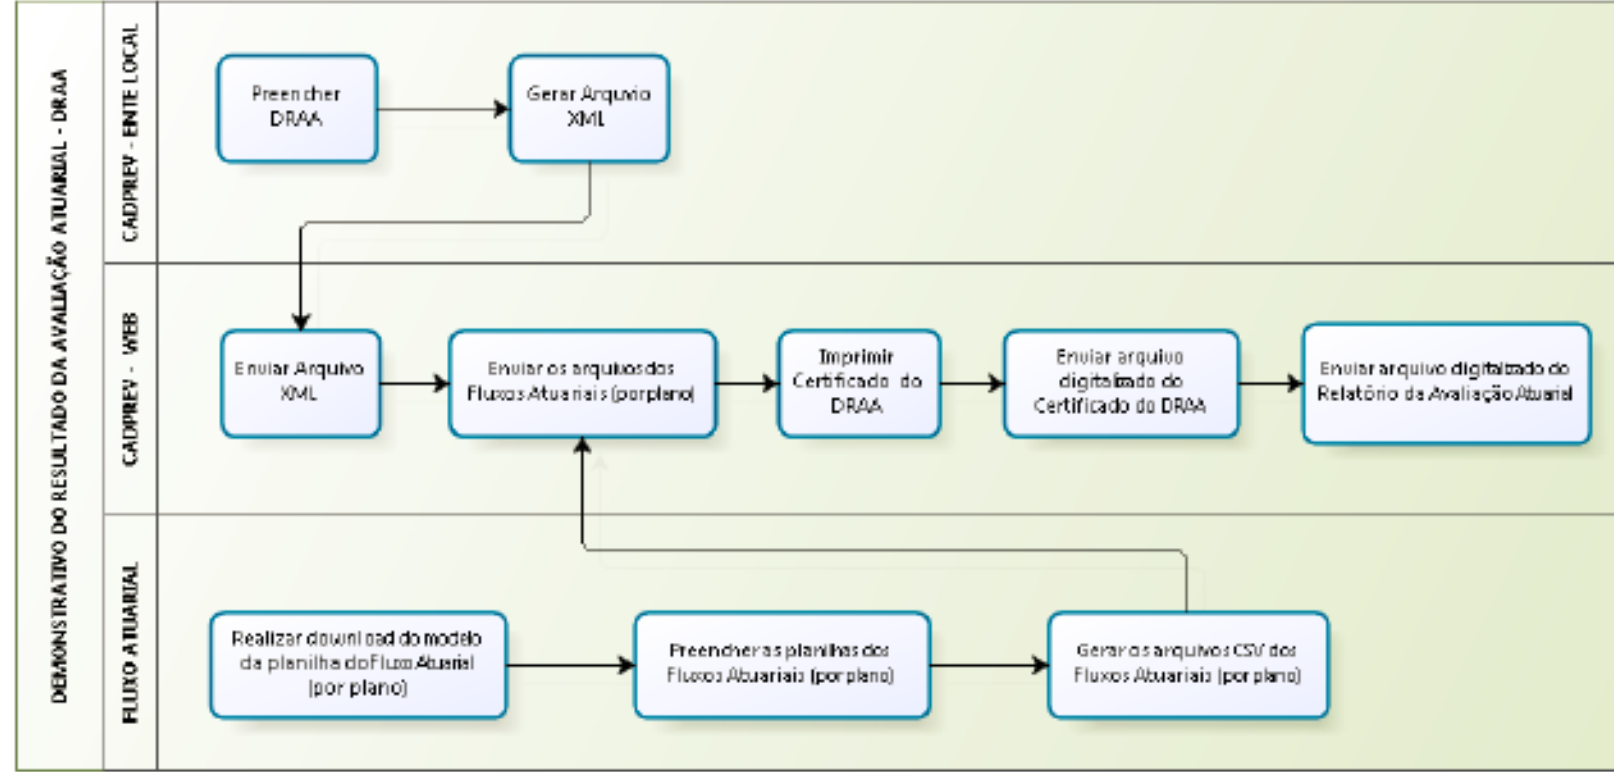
DEMONSTRATIVO DO RESULTADO DA AVALIAÇÃO ATUARIAL - DRAA

CADPREV - ENTE LOCAL

Preencher DRAA

Gerar Arquivo XML

CADPREV - WEB

Enviar Arquivo XML

Enviar os arquivos dos Fluxos Atuariais (por plano)

Imprimir Certificado do DRAA

Enviar arquivo digitalizado do Certificado do DRAA

Enviar arquivo digitalizado do Relatório da Avaliação Atuarial

FLUXO ATUARIAL

Realizar download do modelo da planilha do Fluxo Atuarial (por plano)

Preencher as planilhas dos Fluxos Atuariais (por plano)

Gerar os arquivos CSV dos Fluxos Atuariais (por plano)